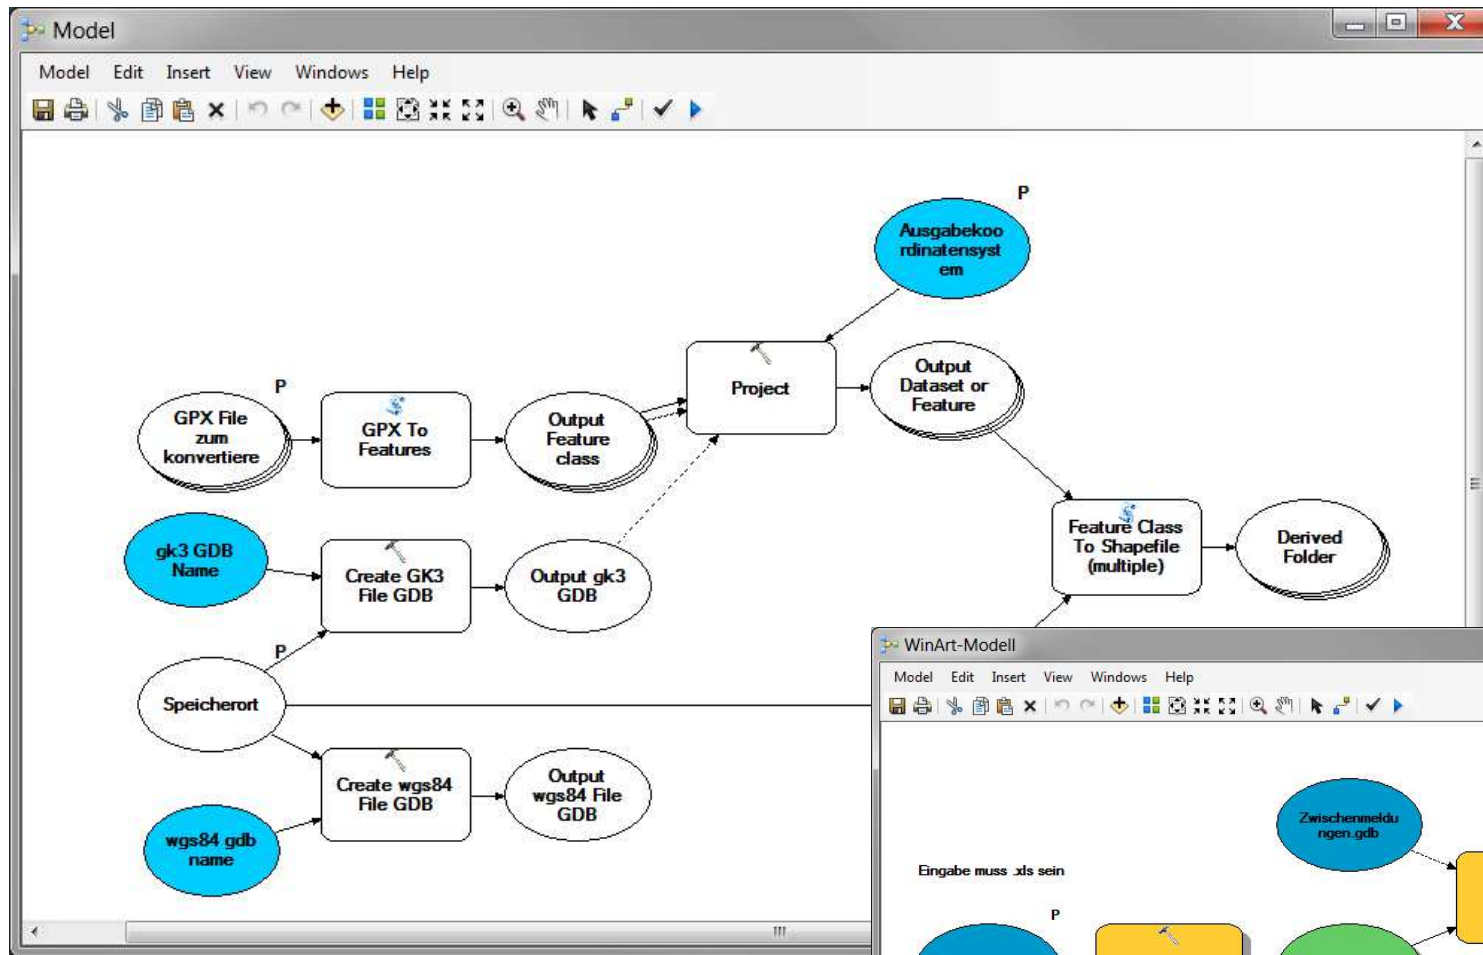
Model

Model Edit Insert View Windows Help

P

Ausgabekoordinatensystem

Project

Output Dataset or Feature

P

GPX File zum konvertiere

GPX To Features

Output Feature class

Feature Class To Shapefile (multiple)

Derived Folder

gk3 GDB Name

Create GK3 File GDB

Output gk3 GDB

P

Speicherort

Create wgs84 File GDB

Output wgs84 File GDB

wgs84 gdb name

WinArt-Modell

Model Edit Insert View Windows Help

Zwischenmeldungen.gdb

Eingabe muss .xls sein

P